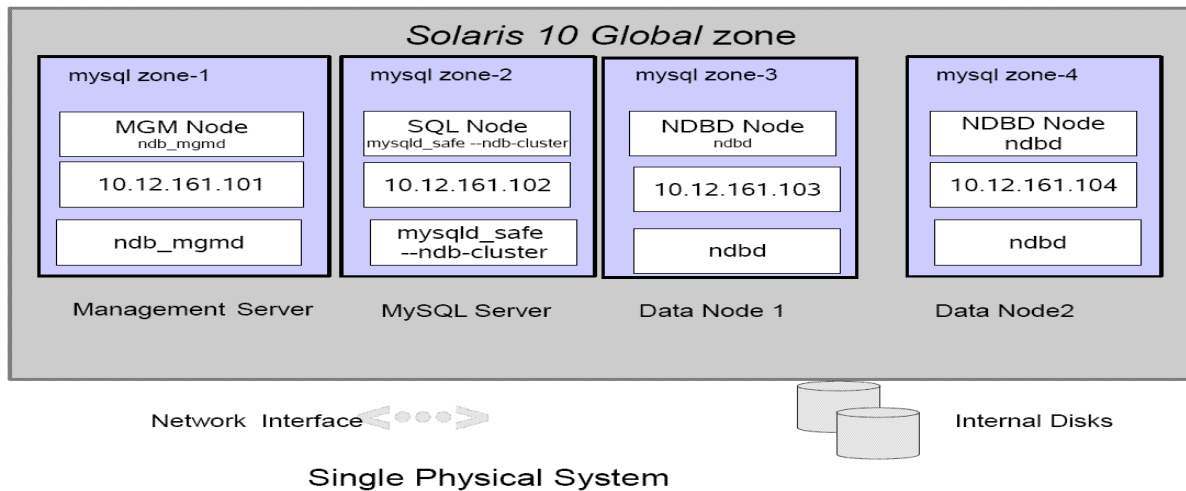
Solaris 10 Global zone

mysql zone-1

MGM Node
ndb_mgmd

10.12.161.101

ndb_mgmd

Management Server

mysql zone-2

SQL Node
mysqld_safe --ndb-cluster

10.12.161.102

mysqld_safe
--ndb-cluster

MySQL Server

mysql zone-3

NDBD Node
ndbd

10.12.161.103

ndbd

Data Node 1

mysql zone-4

NDBD Node
ndbd

10.12.161.104

ndbd

Data Node2

Network Interface

Internal Disks

Single Physical System